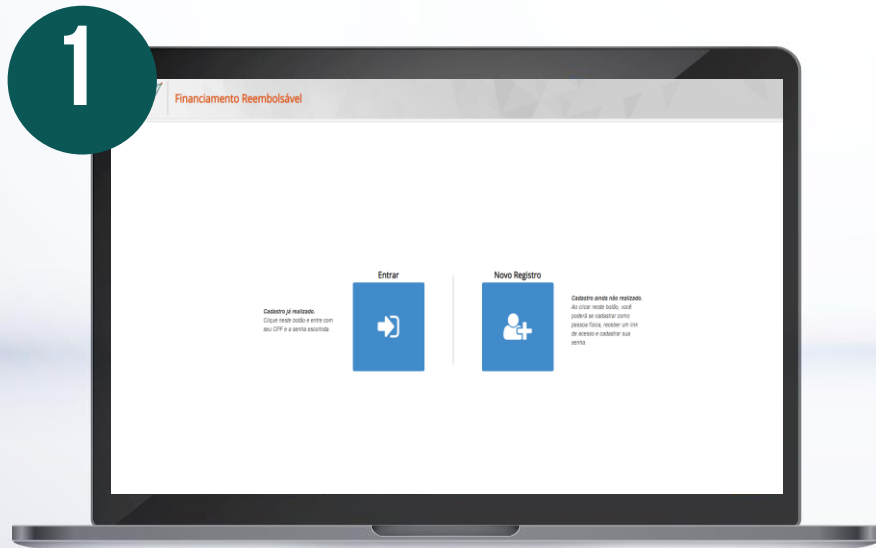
1

Financiamento Reembolsável

Cadastro já realizado.
Clique neste botão e entre com seu CPF e a senha escolhida

Entrar

Novo Registro

Cadastro ainda não realizado.
Ao clicar neste botão, você poderá se cadastrar como pessoa física, receber um link de acesso e cadastrar sua senha.